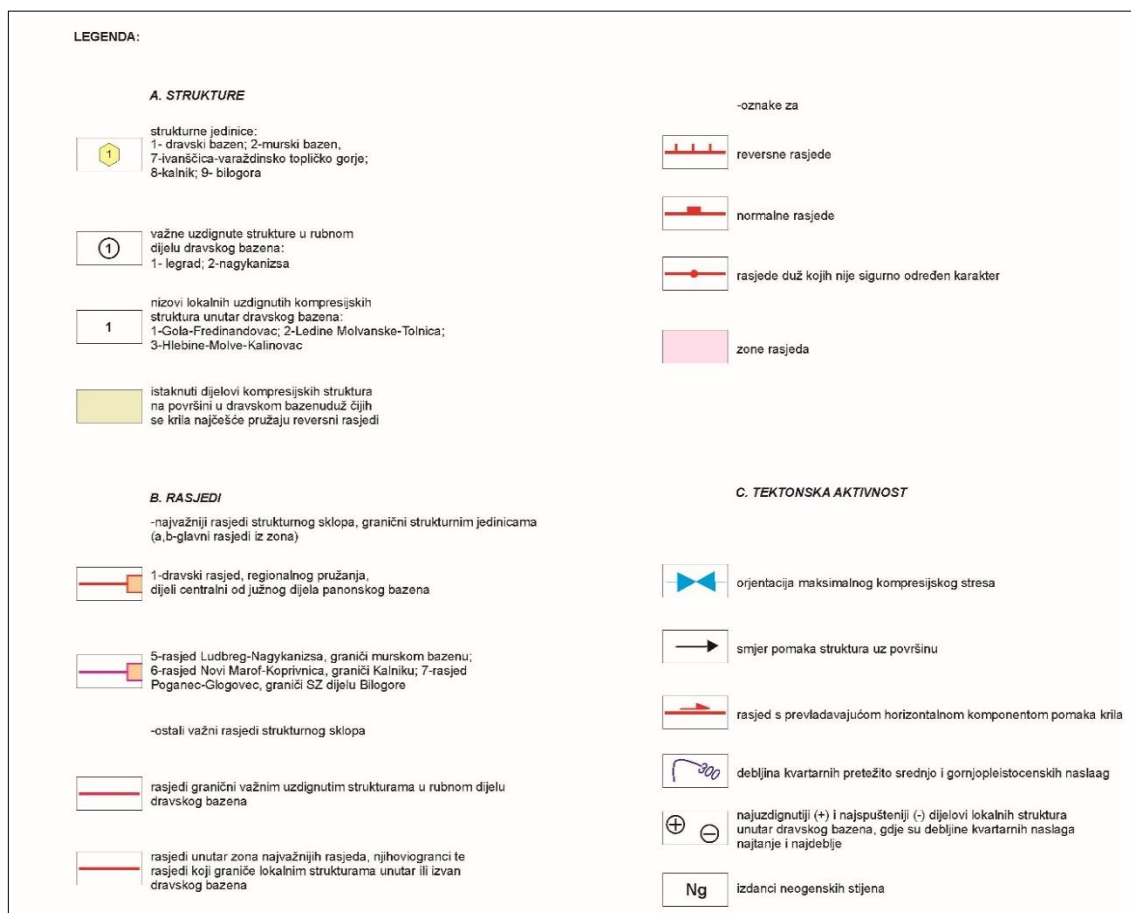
LEGENDA:

A. STRUKTURE

1

strukturne jedinice:
1- dravski bazen; 2-murski bazen,
7-ivanšćica-varaždinsko toplićko gorje;
8-kalnik; 9- bilogora

1

važne uzdignute strukture u rubnom dijelu dravskog bazena:
1- legrad; 2-nagykanizsa

1

nizovi lokalnih uzdignutih kompresijskih struktura unutar dravskog bazena:
1-Gola-Fredinandovac; 2-Ledine Molvanske-Tolnica;
3-Hlebine-Molve-Kalinovac

istaknuti dijelovi kompresijskih struktura na površini u dravskom bazenuduž čijih se krila najčešće pružaju reversni rasjedi

B. RASJEDI

-najvažniji rasjedi strukturnog sklopa, granični strukturnim jedinicama (a,b-glavni rasjedi iz zona)

1-dravski rasjed, regionalnog pružanja, dijeli centralni od južnog dijela panonskog bazena

5-rasjed Ludbreg-Nagykanizsa, granići murskom bazenu;
6-rasjed Novi Marof-Koprivnica, granići Kalniku; 7-rasjed Poganec-Glogovec, granići SZ dijelu Bilogore

-ostali važni rasjedi strukturnog sklopa

rasjedi granični važnim uzdignutim strukturama u rubnom dijelu dravskog bazena

rasjedi unutar zona najvažnijih rasjeda, njihoviogranci te rasjedi koji graniče lokalnim strukturama unutar ili izvan dravskog bazena

-oznake za

reversne rasjede

normalne rasjede

rasjede duž kojih nije sigurno određen karakter

zone rasjeda

C. TEKTONSKA AKTIVNOST

orjentacija maksimalnog kompresijskog stresa

smjer pomaka struktura uz površinu

rasjed s prevladavajućom horizontalnom komponentom pomaka krila

300

debljina kvartarnih pretežito srednjo i gornjopleistocenskih naslaag

$\oplus$ $\ominus$

najuzdignutiji (+) i najspuštenjiji (-) dijelovi lokalnih struktura unutar dravskog bazena, gdje su debljine kvartarnih naslaga najtanje i najdeblje

Ng

izdanci neogenskih stijena